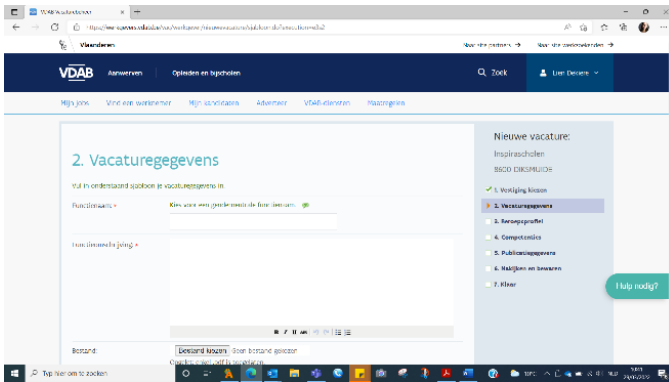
VDAB Werkzoekenden

https://werkgevers.vdab.be/vacatures/nieuwevacature/sjabloon-do?execution=e1s2

Vlaanderen

Naar alle partners → Naar alle werkgeversdiensten →

VDAB Aanwerven Opleiden en bijscholen

Zoek Lien Decoene

Mijn jobs Vind een werknemer Mijn kandidaten Adverteer VDAB-diensten Maatregelen

2. Vacaturegegevens

Vul in onderstaand sjabloon je vacaturegegevens in.

Functienaam *

Kies voor een geschikte functienaam.

Functieomschrijving *

Bestand: Bestand kiezen Geen bestand gekozen

Nieuwe vacature:

Inspirascholen

BSGO DIKSMUIDE

1. Vestiging kiezen

2. Vacaturegegevens

3. Beroepsprofiel

4. Competenties

5. Publicatiegegevens

6. Nakijken en bewaren

7. Klaar

Hulp nodig?

Typ hier om te zoeken